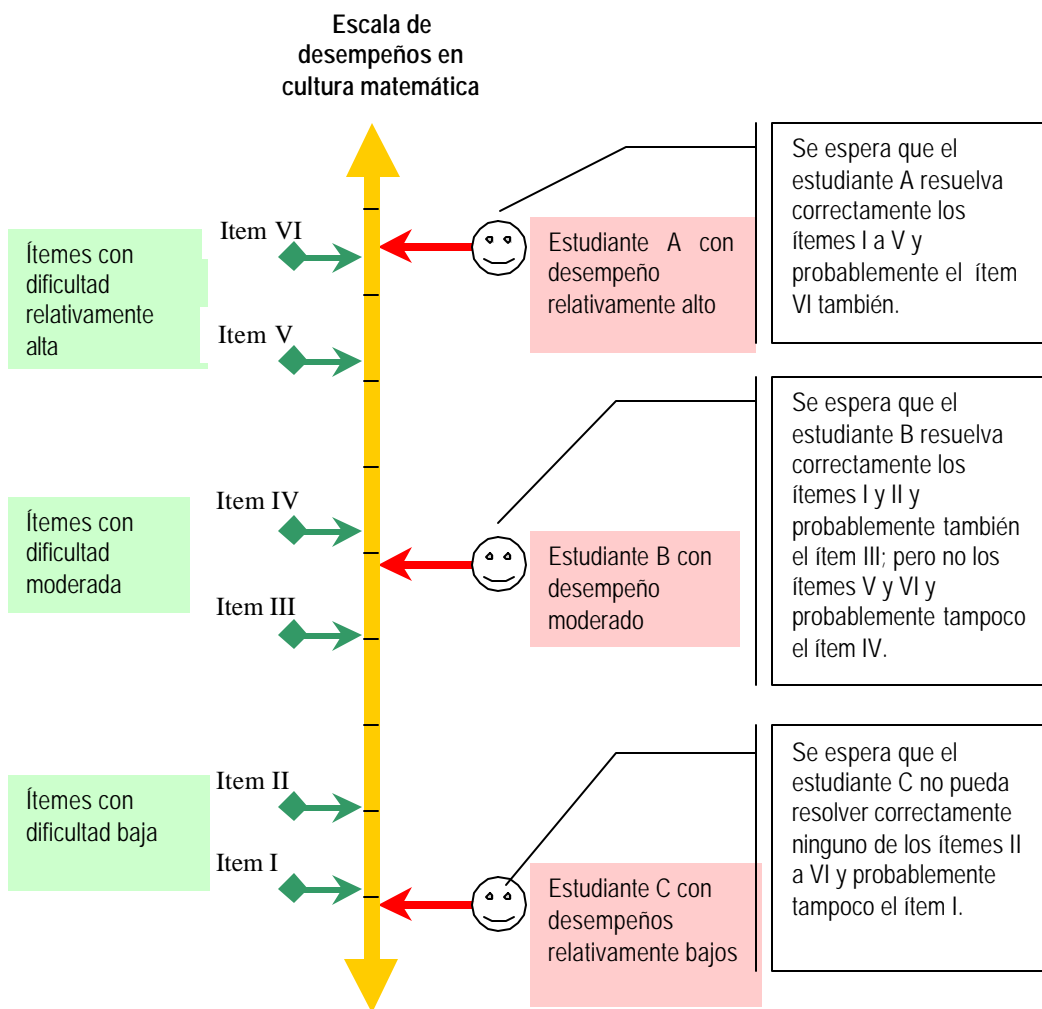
Escala de desempeños en cultura matemática

Ítemes con dificultad relativamente alta

Item VI

Item V

Estudiante A con desempeño relativamente alto

Se espera que el estudiante A resuelva correctamente los ítemes I a V y probablemente el ítem VI también.

Ítemes con dificultad moderada

Item IV

Item III

Estudiante B con desempeño moderado

Se espera que el estudiante B resuelva correctamente los ítemes I y II y probablemente también el ítem III; pero no los ítemes V y VI y probablemente tampoco el ítem IV.

Ítemes con dificultad baja

Item II

Item I

Estudiante C con desempeños relativamente bajos

Se espera que el estudiante C no pueda resolver correctamente ninguno de los ítemes II a VI y probablemente tampoco el ítem I.